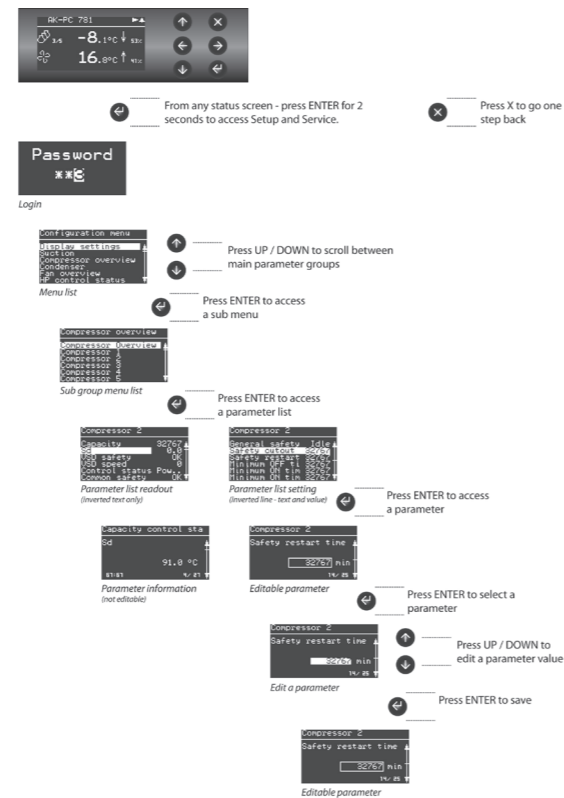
AK-PC 781
3/5 -8.1°C 53C
16.0°C 41C

From any status screen - press ENTER for 2 seconds to access Setup and Service.

Press X to go one step back

Password
**3

Login

Configuration menu
Display settings
Suction
Compressor overview
Condenser
Fan overview
HP control status

Menu list

Press UP / DOWN to scroll between main parameter groups

Press ENTER to access a sub menu

Compressor overview
Compressor Overview
Compressor 1
Compressor 2
Compressor 3
Compressor 4
Compressor 5

Sub group menu list

Press ENTER to access a parameter list

Compressor 2
Capacity 32767
Sd 0.0
VSD safety OK
VSD speed 0
Control status Pow...
Common safety OK

Parameter list readout
(inverted text only)

Compressor 2
General safety Idle
Safety cutout 32767
Safety restart 32767
Minimum OFF ti 32767
Minimum ON tim 32767
Minimum ON tim 32767

Parameter list setting
(inverted line - text and value)

Press ENTER to access a parameter

Capacity control sta
Sd
91.0 °C
07/07 9/ 27

Parameter information
(not editable)

Compressor 2
Safety restart time
32767 min
19/ 25

Editable parameter

Press ENTER to select a parameter

Compressor 2
Safety restart time
32767 min
19/ 25

Edit a parameter

Press UP / DOWN to edit a parameter value

Press ENTER to save

Compressor 2
Safety restart time
32767 min
19/ 25

Editable parameter